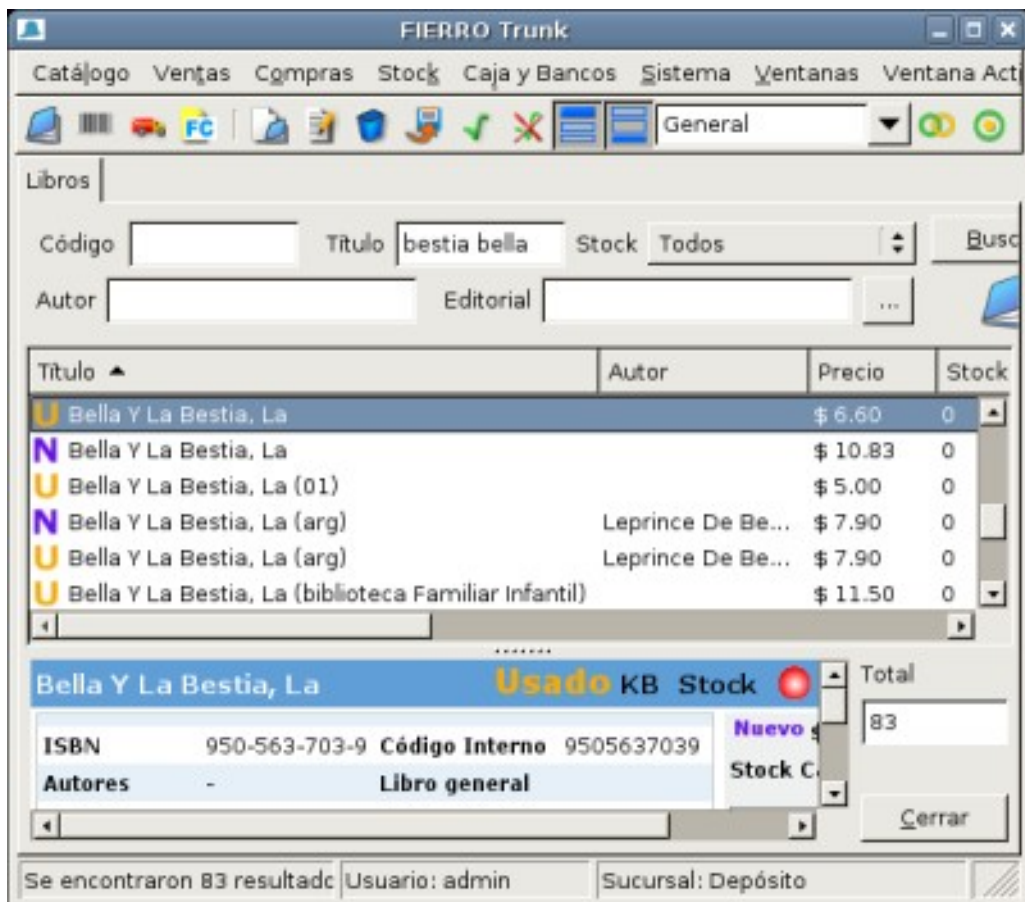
FIERRO Trunk

Catálogo Ventas Compras Stock Caja y Bancos Sistema Ventanas Ventana Acti

FC General

Libros

Código Título bestia bella Stock Todos Busc

Autor Editorial ...

| Título | Autor | Precio | Stock |
|---|---|---|---|
| U Bella Y La Bestia, La | | $ 6.60 | 0 |
| N Bella Y La Bestia, La | | $ 10.83 | 0 |
| U Bella Y La Bestia, La (01) | | $ 5.00 | 0 |
| N Bella Y La Bestia, La (arg) | Leprince De Be... | $ 7.90 | 0 |
| U Bella Y La Bestia, La (arg) | Leprince De Be... | $ 7.90 | 0 |
| U Bella Y La Bestia, La (biblioteca Familiar Infantil) | | $ 11.50 | 0 |

Bella Y La Bestia, La Usado KB Stock

Total

83

| ISBN | 950-563-703-9 | Código Interno | 9505637039 |
|---|---|---|---|
| Autores | - | Libro general | |

Nuevo $

Stock C

Cerrar

Se encontraron 83 resultadc Usuario: admin Sucursal: Depósito